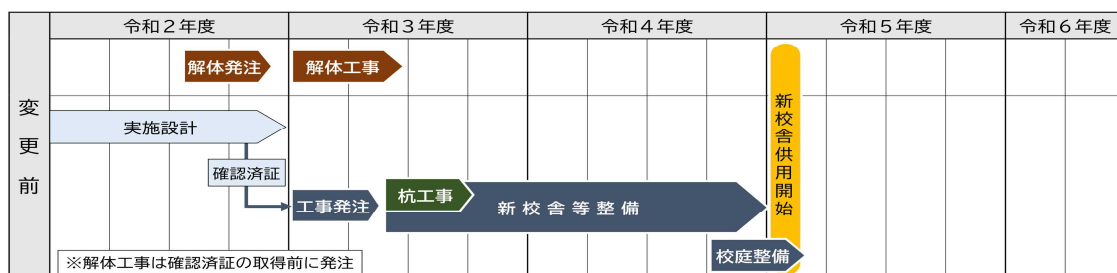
| | 令和２年度 | 令和３年度 | 令和４年度 | 令和５年度 | 令和６年度 |
|---|---|---|---|---|---|

変更前

解体発注

解体工事

実施設計

確認済証

工事発注

杭工事

新校舎等整備

新校舎供用開始

校庭整備

※解体工事は確認済証の取得前に発注